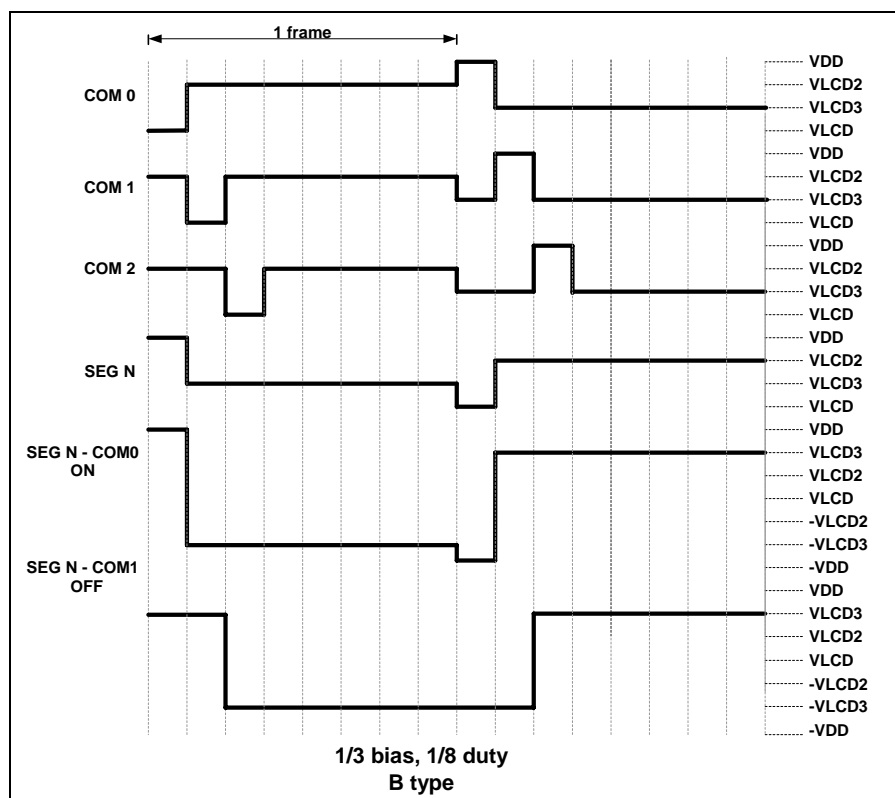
1 frame

COM 0

COM 1

COM 2

SEG N

SEG N - COM0 ON

SEG N - COM1 OFF

VDD
VLCD2
VLCD3
VLCD
VDD
VLCD2
VLCD3
VLCD
VDD
VLCD2
VLCD3
VLCD
VDD
VLCD2
VLCD3
VLCD
VDD
VLCD3
VLCD2
VLCD
-VLCD2
-VLCD3
-VDD
VDD
VLCD3
VLCD2
VLCD
-VLCD2
-VLCD3
-VDD

1/3 bias, 1/8 duty
B type